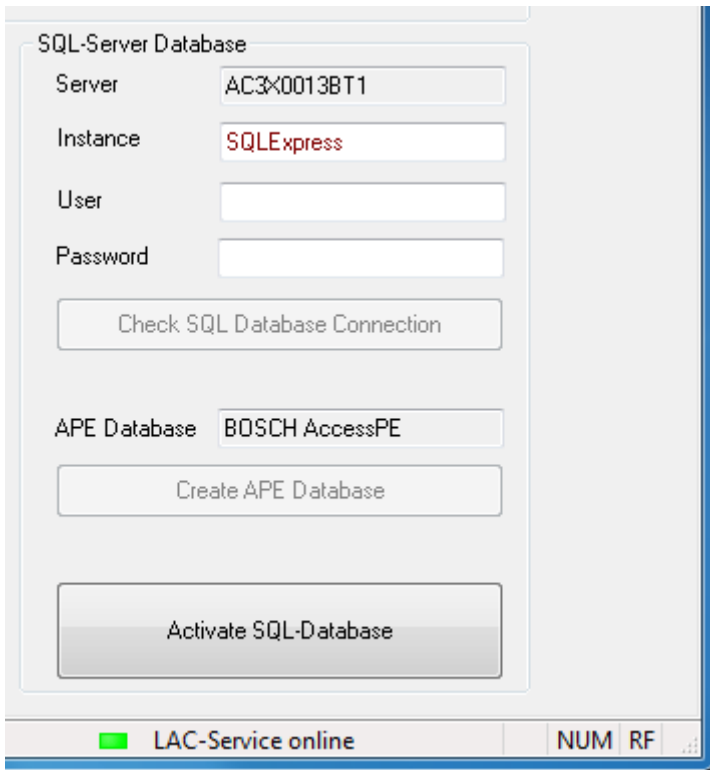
SQL-Server Database

Server AC3X0013BT1

Instance SQLExpress

User

Password

Check SQL Database Connection

APE Database BOSCH AccessPE

Create APE Database

Activate SQL-Database

LAC-Service online

NUM RF